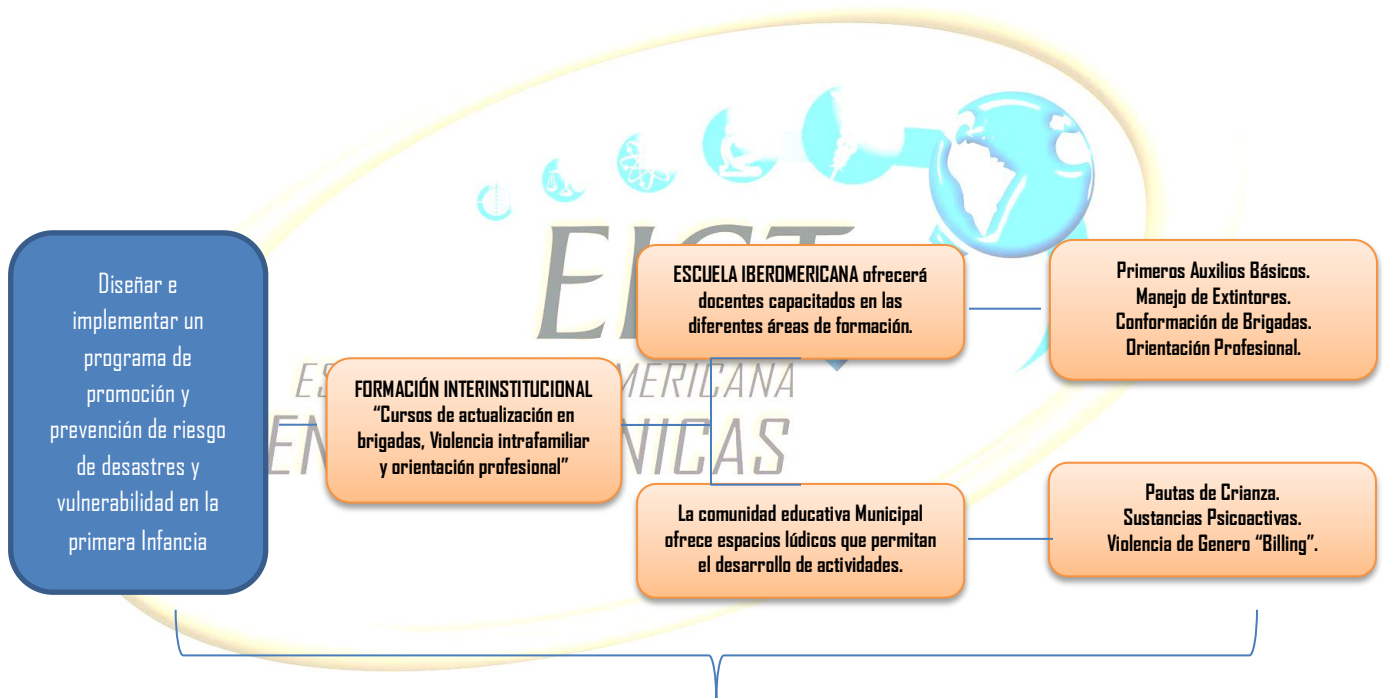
Diseñar e implementar un programa de promoción y prevención de riesgo de desastres y vulnerabilidad en la primera Infancia

FORMACIÓN INTERINSTITUCIONAL "Cursos de actualización en brigadas, Violencia intrafamiliar y orientación profesional"

ESCUELA IBEROMERICANA ofrecerá docentes capacitados en las diferentes áreas de formación.

Primeros Auxilios Básicos.
Manejo de Extintores.
Conformación de Brigadas.
Orientación Profesional.

La comunidad educativa Municipal ofrece espacios lúdicos que permitan el desarrollo de actividades.

Pautas de Crianza.
Sustancias Psicoactivas.
Violencia de Genero "Billing".

EICT
ESCUELA IBEROAMERICANA
EN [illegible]NICAS